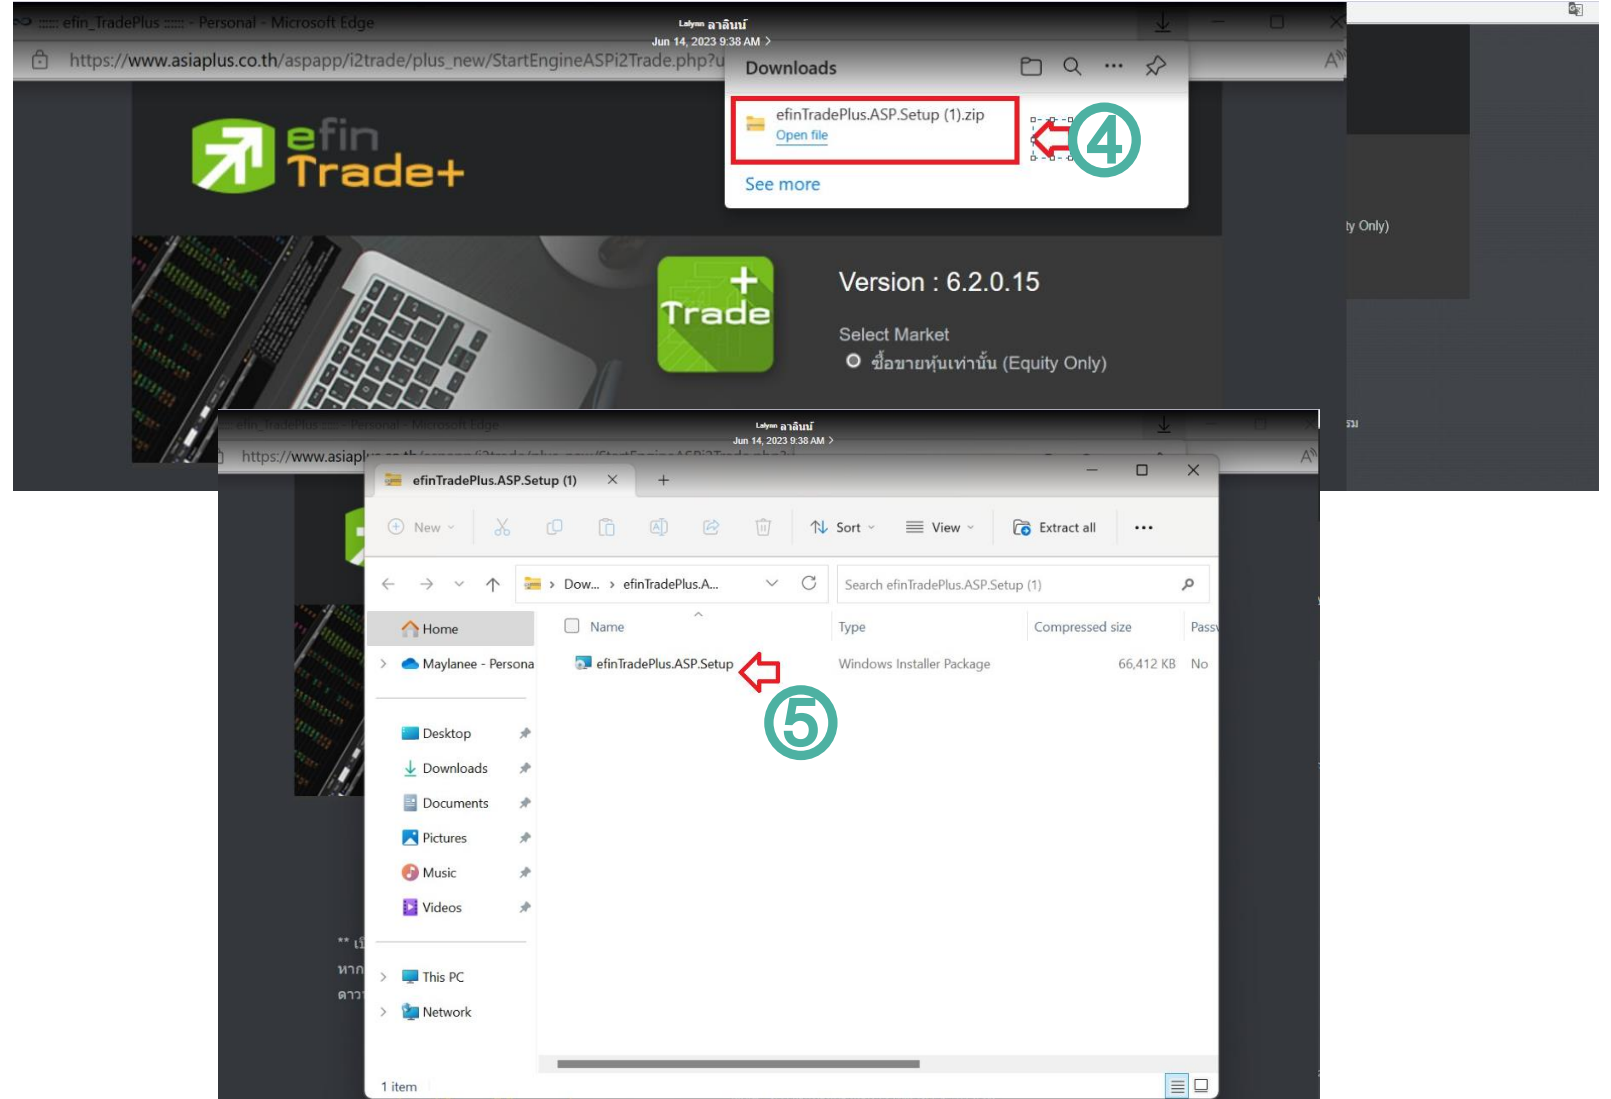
efin_TradePlus - Personal - Microsoft Edge
Lalyns อาลินน์
Jun 14, 2023 9:38 AM
https://www.asiaplus.co.th/aspapp/i2trade/plus_new/StartEngineASPi2Trade.php?u

Downloads
efinTradePlus.ASP.Setup (1).zip
Open file
See more
④

efin Trade+
Trade
Version : 6.2.0.15
Select Market
ซื้อขายหุ้นเท่านั้น (Equity Only)
ty Only)

efin_TradePlus - Personal - Microsoft Edge
Lalyns อาลินน์
Jun 14, 2023 9:38 AM
https://www.asiapl

efinTradePlus.ASP.Setup (1)
New
Sort
View
Extract all
Dow... › efinTradePlus.A...
Search efinTradePlus.ASP.Setup (1)
Home
Maylanee - Persona
Desktop
Downloads
Documents
Pictures
Music
Videos
This PC
Network

| Name | Type | Compressed size | Pass |
|---|---|---|---|
| efinTradePlus.ASP.Setup | Windows Installer Package | 66,412 KB | No |

⑤
1 item